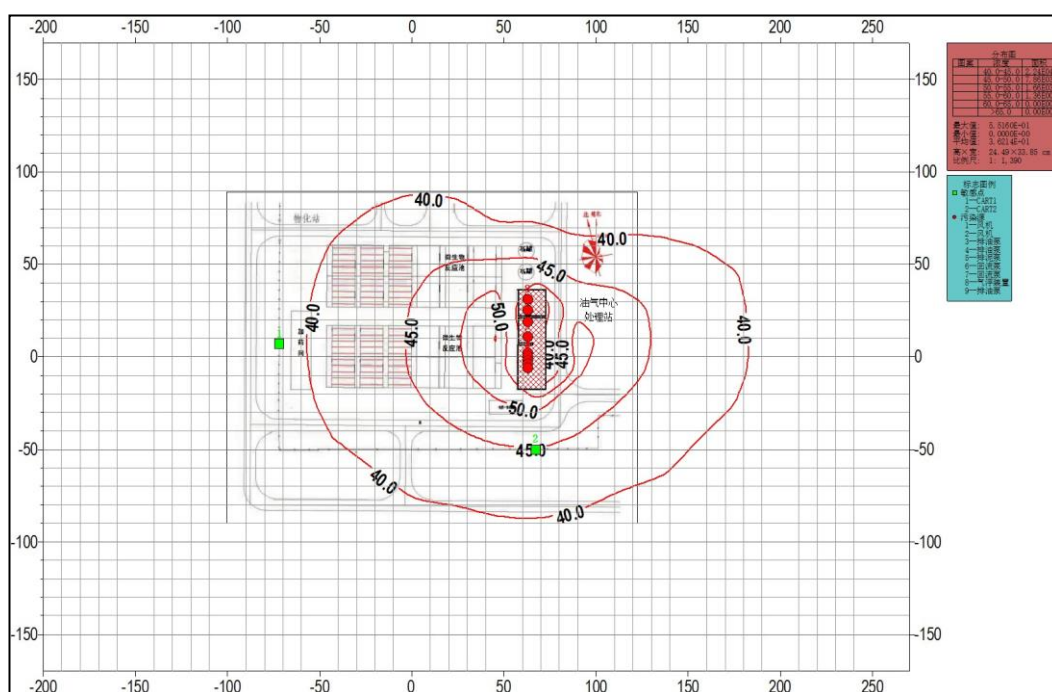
-200 -150 -100 -50 0 50 100 150 200 250

150
100
50
0
-50
-100
-150

150
100
50
0
-50
-100
-150

-200 -150 -100 -50 0 50 100 150 200 250

40.0
40.0
45.0
40.0
45.0
50.0
45.0
50.0
45.0
40.0
40.0
40.0

油气中心处理站

2

分布图
| 图案 | 范围 | 面积 |
|---|---|---|
| | 40.0~45.0 | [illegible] |
| | 45.0~50.0 | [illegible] |
| | 50.0~55.0 | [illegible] |
| | 55.0~60.0 | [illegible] |
| | 60.0~65.0 | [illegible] |
| | >65.0 | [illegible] |

最大值 8.5160E+01
最小值 0.0000E+00
平均值 3.6214E+01
高×宽 24.49×33.85 cm
比例尺 1: 1,390

标志图例
接收点
1—CART1
2—CART2
污染源
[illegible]